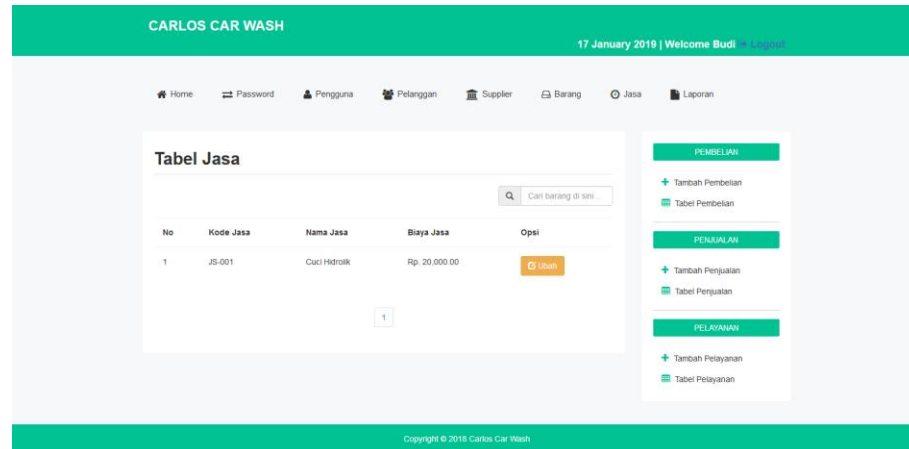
CARLOS CAR WASH

17 January 2019 | Welcome Budi Logout

Home Password Pengguna Pelanggan Supplier Barang Jasa Laporan

Tabel Jasa

Cari barang di sini...

| No | Kode Jasa | Nama Jasa | Biaya Jasa | Opsi |
|---|---|---|---|---|
| 1 | JS-001 | Cuci Hidrolik | Rp. 20,000.00 | Ubah |

1

PEMBELIAN

Tambah Pembelian

Tabel Pembelian

PENJUALAN

Tambah Penjualan

Tabel Penjualan

PELAYANAN

Tambah Pelayanan

Tabel Pelayanan

Copyright © 2018 Carlos Car Wash